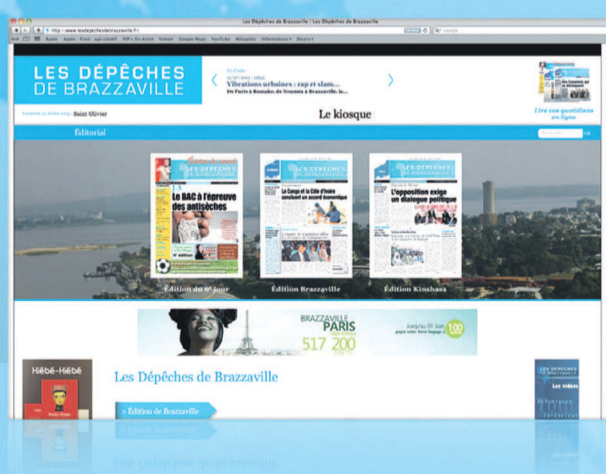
Les Dépêches de Brazzaville | Les Dépêches de Brazzaville

http://www.lesdepechesdebrazzaville.fr

LES DÉPÊCHES DE BRAZZAVILLE

Vibrations urbaines : rap et slam...

De Paris à Bamako, de Nouméa à Brazzaville...

Saint Olivier

Le kiosque

Lire vos quotidiens en ligne

Éditorial

Le BAC à l'épreuve des antisèches

Le Congo et la Côte d'Ivoire concluent un accord économique

L'opposition exige un dialogue politique

Édition du 6e Jour

Édition Brazzaville

Édition Kinshasa

BRAZZAVILLE PARIS

517 200

Hiébé-Hiébé

Les Dépêches de Brazzaville

Édition de Brazzaville

Les vidéos